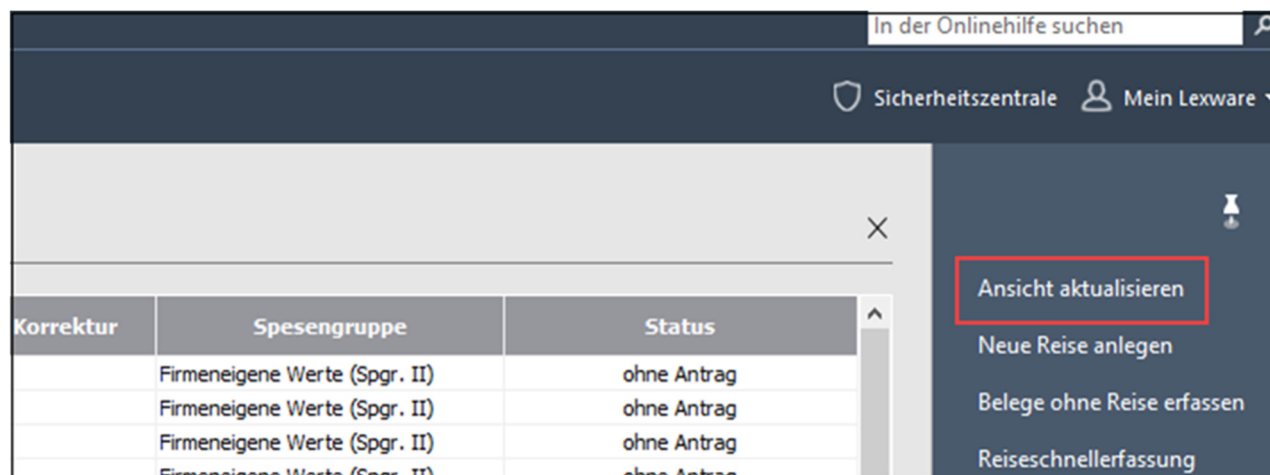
In der Onlinehilfe suchen

Sicherheitszentrale Mein Lexware

| Korrektur | Spesengruppe | Status |
|---|---|---|
| | Firmeneigene Werte (Spgr. II) | ohne Antrag |
| | Firmeneigene Werte (Spgr. II) | ohne Antrag |
| | Firmeneigene Werte (Spgr. II) | ohne Antrag |
| | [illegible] | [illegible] |

Ansicht aktualisieren
Neue Reise anlegen
Belege ohne Reise erfassen
Reiseschnellerfassung